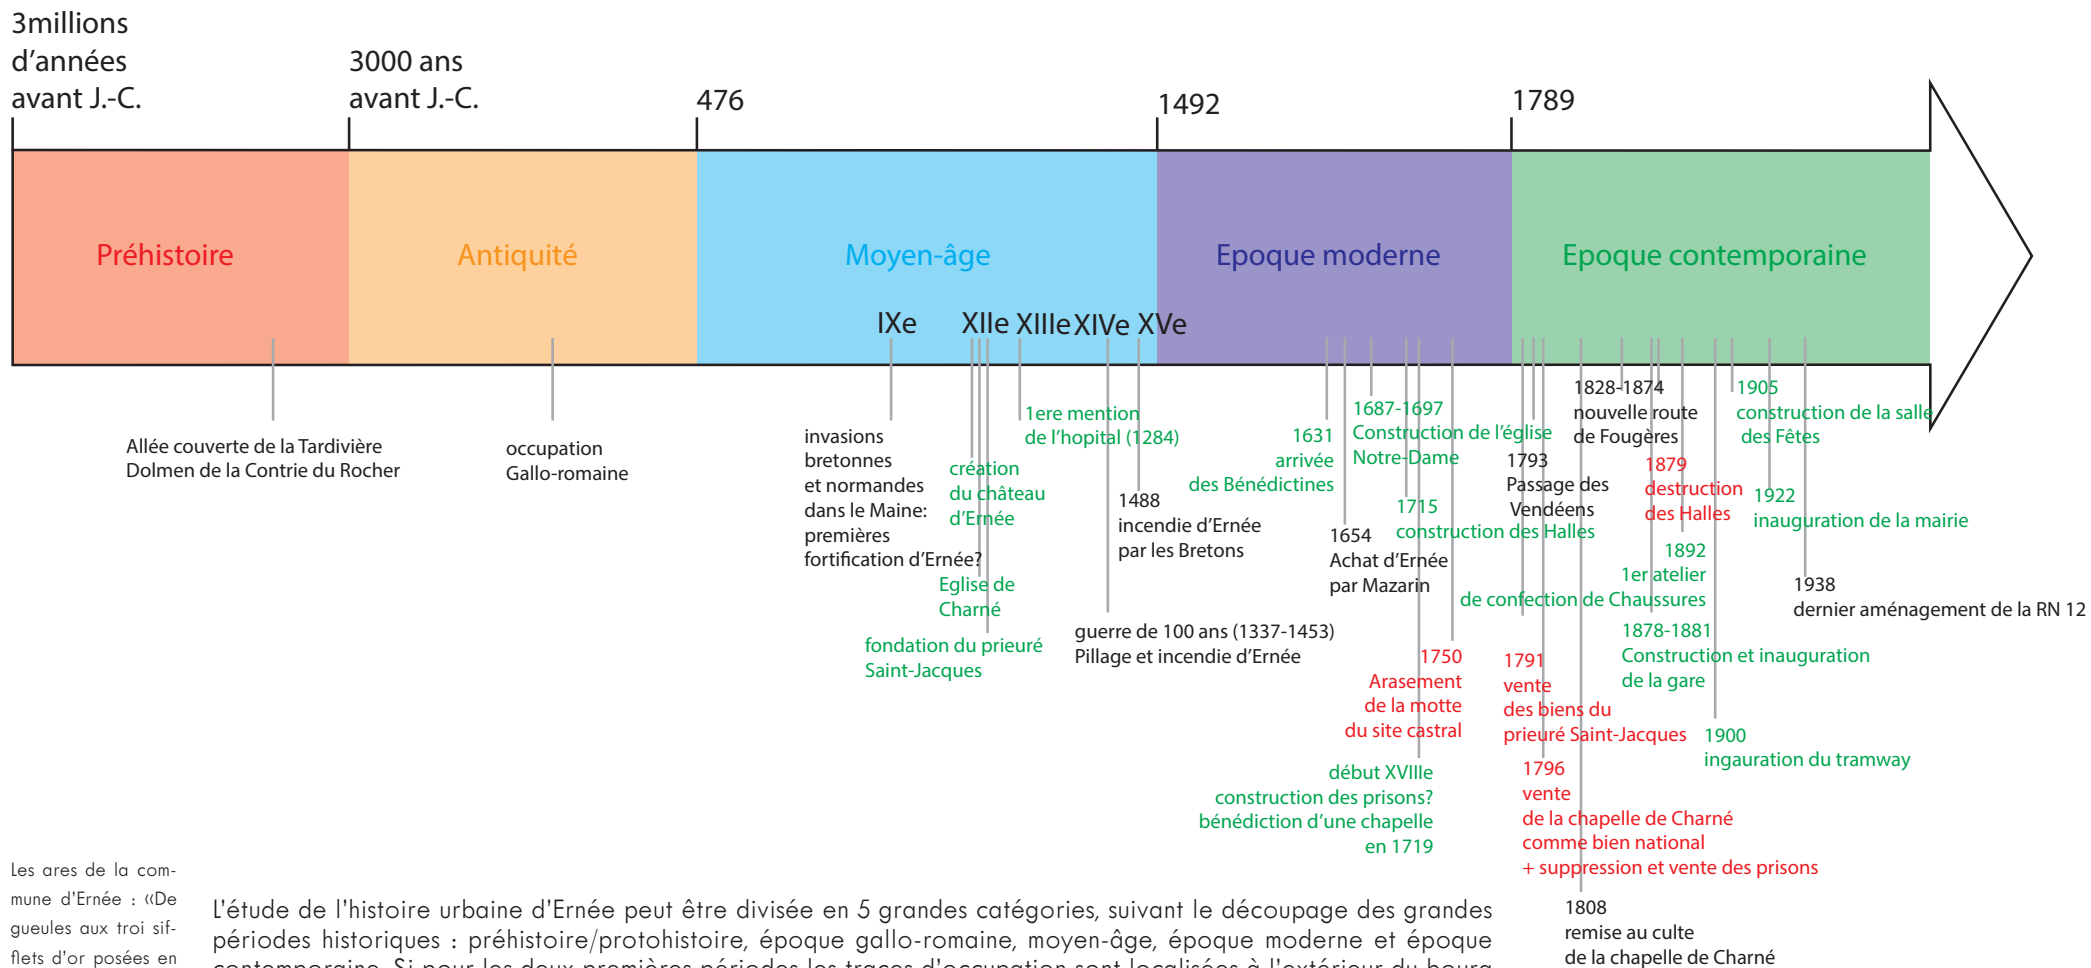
3millions d'années avant J.-C.

3000 ans avant J.-C.

476

1492

1789

Préhistoire

Antiquité

Moyen-âge

Epoque moderne

Epoque contemporaine

IXe XIIe XIIIe XIVe XVe

Allée couverte de la Tardivière
Dolmen de la Contrie du Rocher

occupation Gallo-romaine

invasions bretonnes et normandes dans le Maine: premières fortification d'Ernée?

création du château d'Ernée

Eglise de Charné

fondation du prieuré Saint-Jacques

1ere mention de l'hopital (1284)

1488 incendie d'Ernée par les Bretons

guerre de 100 ans (1337-1453) Pillage et incendie d'Ernée

1631 arrivée des Bénédictines

1654 Achat d'Ernée par Mazarin

1687-1697 Construction de l'église Notre-Dame

1715 construction des Halles

1750 Arasement de la motte du site castral

début XVIIIe construction des prisons? bénédiction d'une chapelle en 1719

1793 Passage des Vendéens

1791 vente des biens du prieuré Saint-Jacques

1796 vente de la chapelle de Charné comme bien national + suppression et vente des prisons

1808 remise au culte de la chapelle de Charné

1828-1874 nouvelle route de Fougères

1879 destruction des Halles

1892 1er atelier de confection de Chaussures

1878-1881 Construction et inauguration de la gare

1900 ingauration du tramway

1905 construction de la salle des Fêtes

1922 inauguration de la mairie

1938 dernier aménagement de la RN 12

Les ares de la commune d'Ernée : «De gueules aux troi sifflets d'or posées en

L'étude de l'histoire urbaine d'Ernée peut être divisée en 5 grandes catégories, suivant le découpage des grandes périodes historiques : préhistoire/protohistoire, époque gallo-romaine, moyen-âge, époque moderne et époque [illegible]